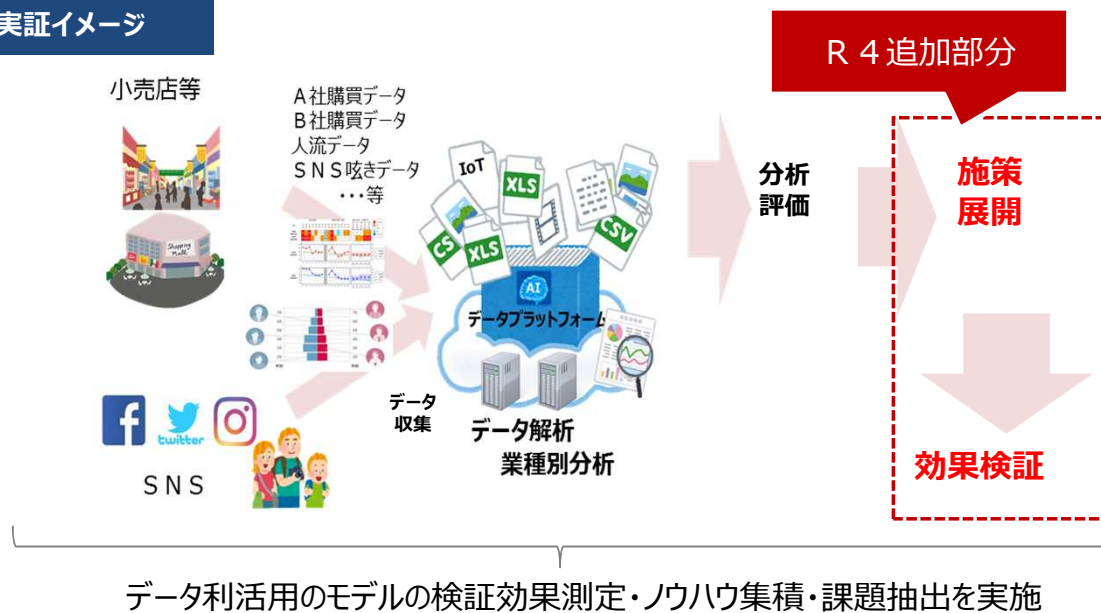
実証イメージ

R４追加部分

小売店等

A社購買データ
B社購買データ
人流データ
SNS呟きデータ
・・・等

IoT
XLS
CSV
CS
XLS

AI
データプラットフォーム

データ
収集

データ解析
業種別分析

分析
評価

施策
展開

効果検証

twitter

SNS

データ利活用のモデルの検証効果測定・ノウハウ集積・課題抽出を実施